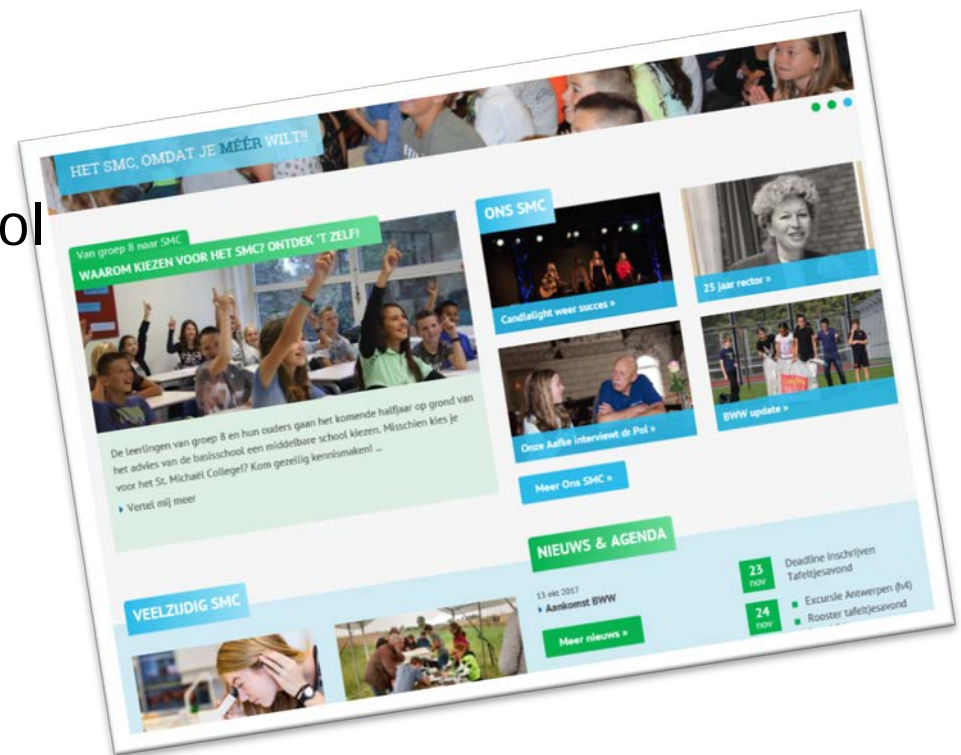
ol

HET SMC, OMDAT JE MÉÉR WILT!!

Van groep 8 naar SMC

WAAROM KIEZEN VOOR HET SMC? ONTDEK 'T ZELF!

De leerlingen van groep 8 en hun ouders gaan het komende halfjaar op grond van het advies van de basisschool een middelbare school kiezen. Misschien kies je voor het St. Michaël College!? Kom gezellig kennismaken! ...

Vertel mij meer

ONS SMC

Candlelight weer succes »

25 jaar rector »

Onze Aafke interviewt dr Pol »

BWW update »

Meer Ons SMC »

NIEUWS & AGENDA

13 okt 2017

Aankomst BWW

Meer nieuws »

23 nov Deadline inschrijven Tafeltjesavond

24 nov Excursie Antwerpen (h4)

Rooster tafeltjesavond

VEELZIJDIG SMC